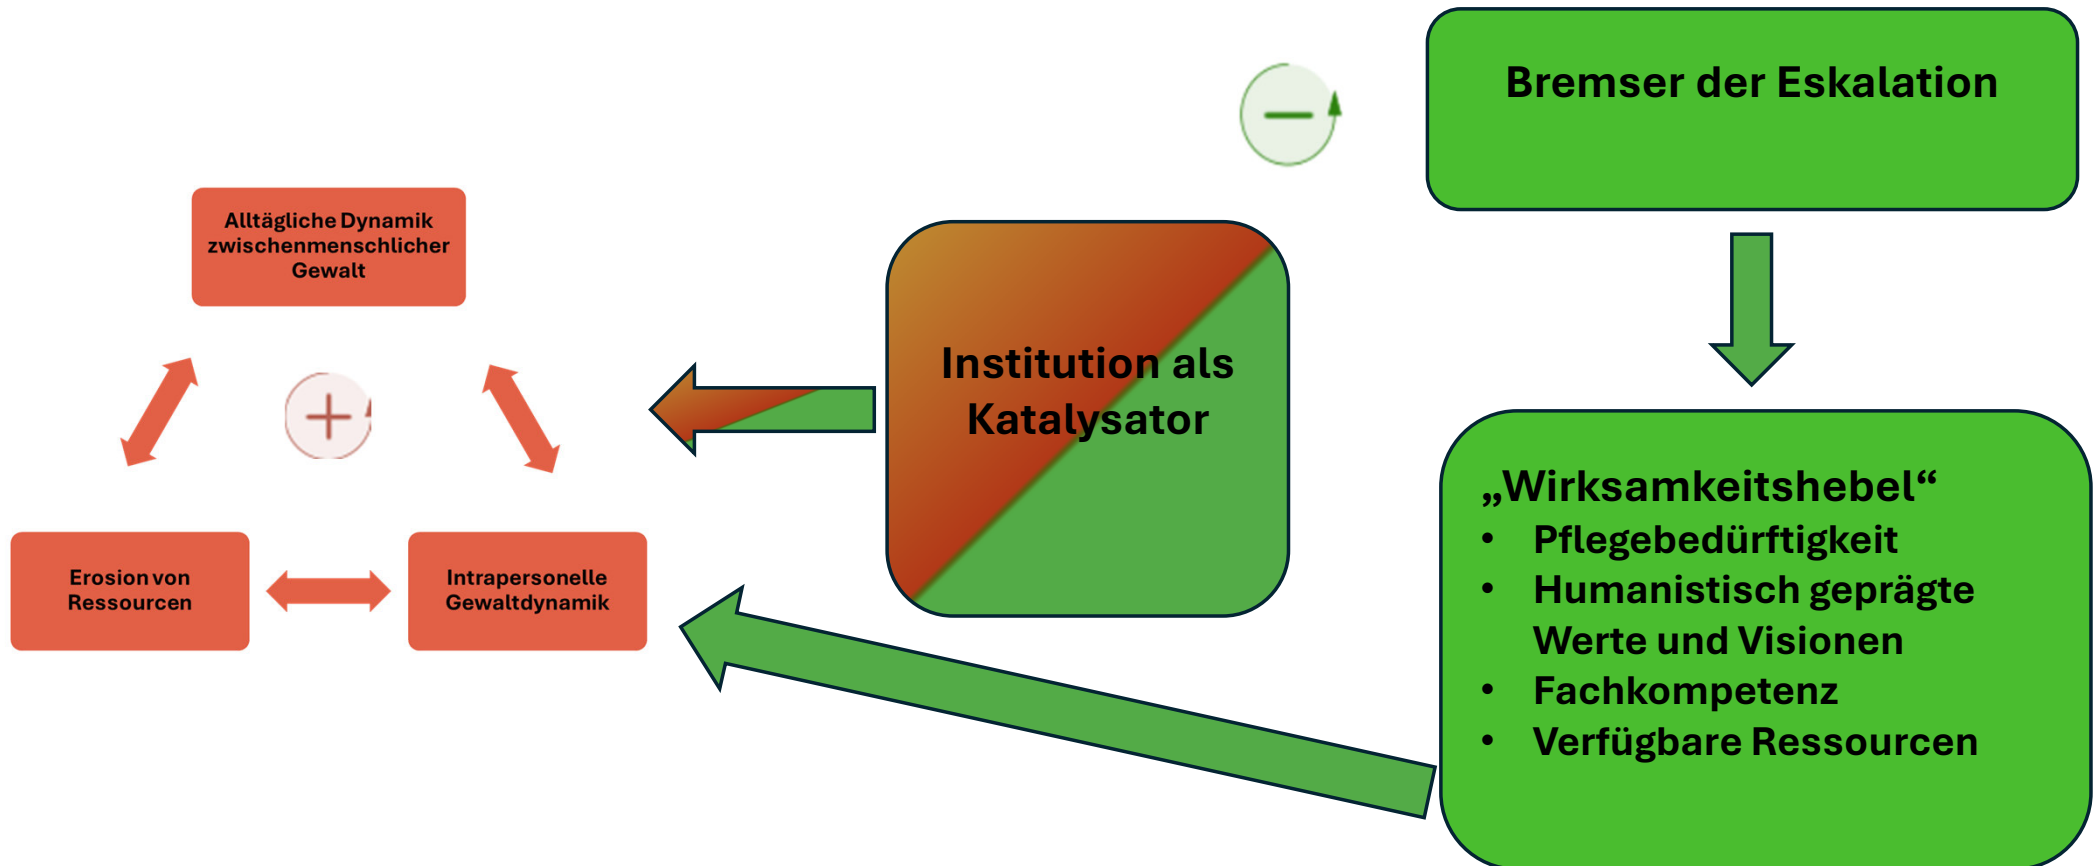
Bremser der Eskalation

Alltägliche Dynamik zwischenmenschlicher Gewalt

+

Erosion von Ressourcen

Intrapersonelle Gewaltdynamik

Institution als Katalysator

„Wirksamkeitshebel“
- Pflegebedürftigkeit
- Humanistisch geprägte Werte und Visionen
- Fachkompetenz
- Verfügbare Ressourcen

−